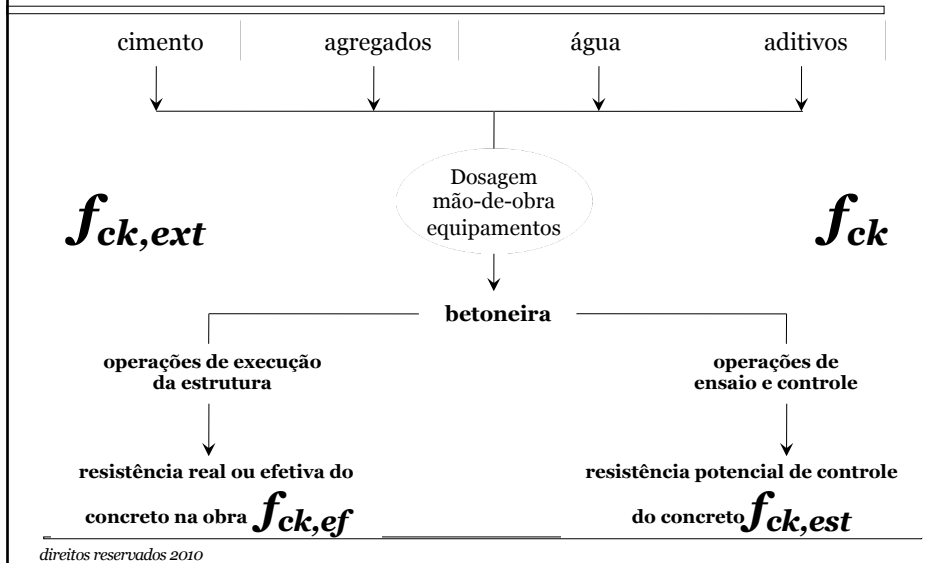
cimento

agregados

água

aditivos

Dosagem
mão-de-obra
equipamentos

$f_{ck,ext}$

$f_{ck}$

betoneira

operações de execução da estrutura

operações de ensaio e controle

resistência real ou efetiva do concreto na obra $f_{ck,ef}$

resistência potencial de controle do concreto $f_{ck,est}$

direitos reservados 2010